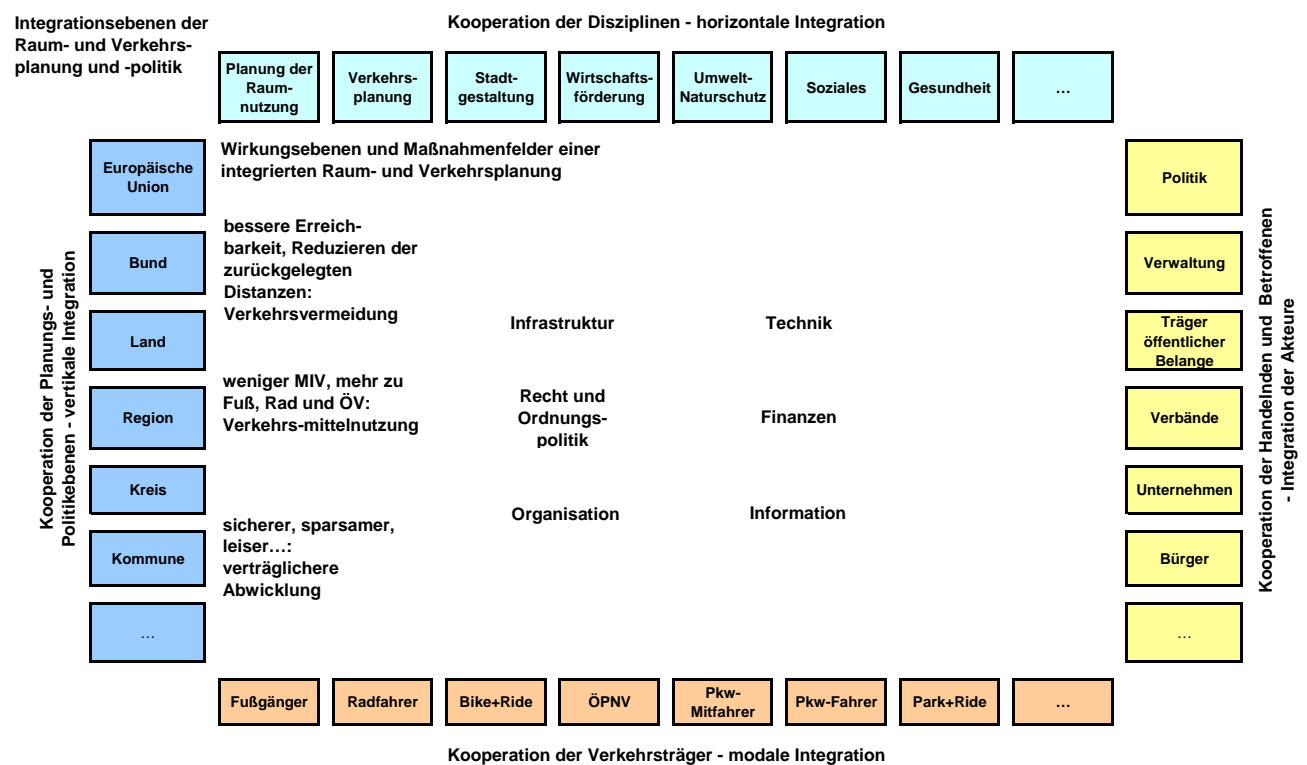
Integrationsebenen der Raum- und Verkehrsplanung und -politik

Kooperation der Disziplinen - horizontale Integration

Planung der Raumnutzung

Verkehrsplanung

Stadtgestaltung

Wirtschaftsförderung

Umwelt-Naturschutz

Soziales

Gesundheit

...

Kooperation der Planungs- und Politikebenen - vertikale Integration

Europäische Union

Bund

Land

Region

Kreis

Kommune

...

Wirkungsebenen und Maßnahmenfelder einer integrierten Raum- und Verkehrsplanung

bessere Erreichbarkeit, Reduzieren der zurückgelegten Distanzen: Verkehrsvermeidung

weniger MIV, mehr zu Fuß, Rad und ÖV: Verkehrs-mittelnutzung

sicherer, sparsamer, leiser…: verträglichere Abwicklung

Infrastruktur

Technik

Recht und Ordnungspolitik

Finanzen

Organisation

Information

Kooperation der Handelnden und Betroffenen - Integration der Akteure

Politik

Verwaltung

Träger öffentlicher Belange

Verbände

Unternehmen

Bürger

...

Fußgänger

Radfahrer

Bike+Ride

ÖPNV

Pkw-Mitfahrer

Pkw-Fahrer

Park+Ride

...

Kooperation der Verkehrsträger - modale Integration